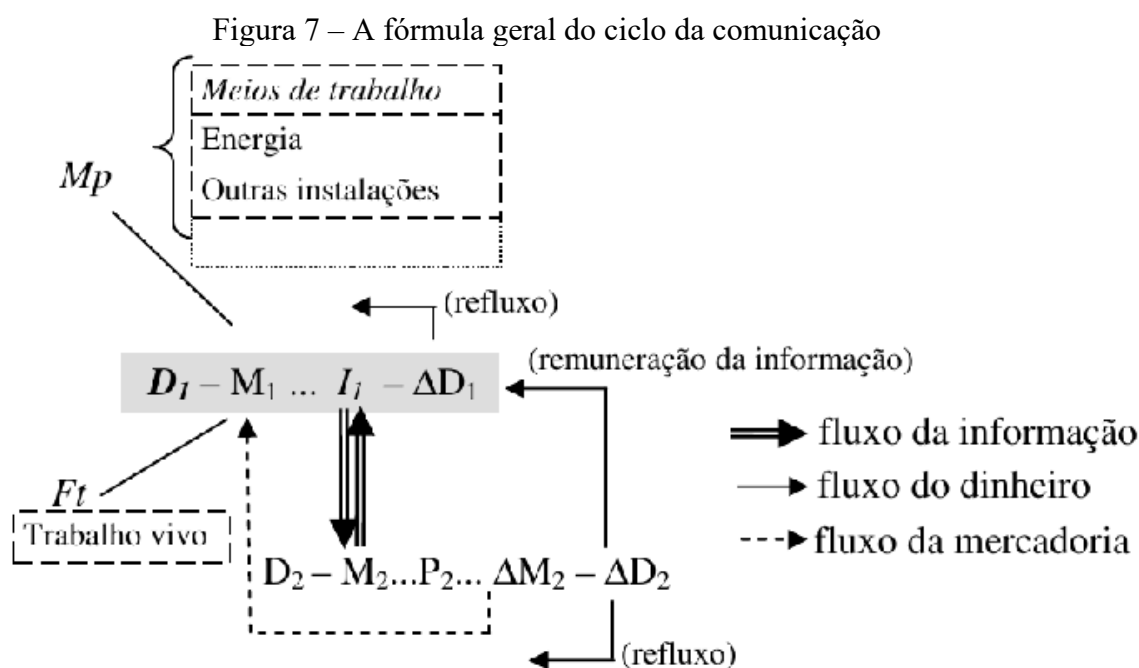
Figura 7 – A fórmula geral do ciclo da comunicação

Meios de trabalho
Energia
Outras instalações

Mp

(refluxo)

$D_1 - M_1 \ldots I_1 - \Delta D_1$

(remuneração da informação)

fluxo da informação
fluxo do dinheiro
fluxo da mercadoria

Ft

Trabalho vivo

$D_2 - M_2 \ldots P_2 \ldots \Delta M_2 - \Delta D_2$

(refluxo)